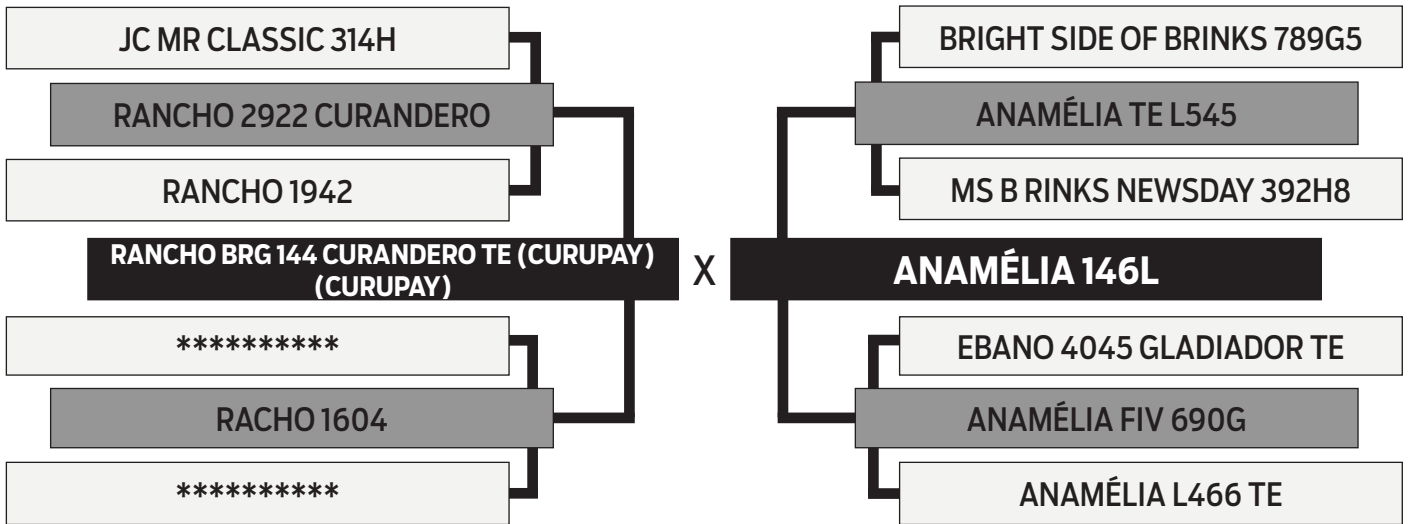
JC MR CLASSIC 314H

RANCHO 2922 CURANDERO

RANCHO 1942

RANCHO BRG 144 CURANDERO TE (CURUPAY) (CURUPAY)

**********

RACHO 1604

**********

X

BRIGHT SIDE OF BRINKS 789G5

ANAMÉLIA TE L545

MS B RINKS NEWSDAY 392H8

ANAMÉLIA 146L

EBANO 4045 GLADIADOR TE

ANAMÉLIA FIV 690G

ANAMÉLIA L466 TE